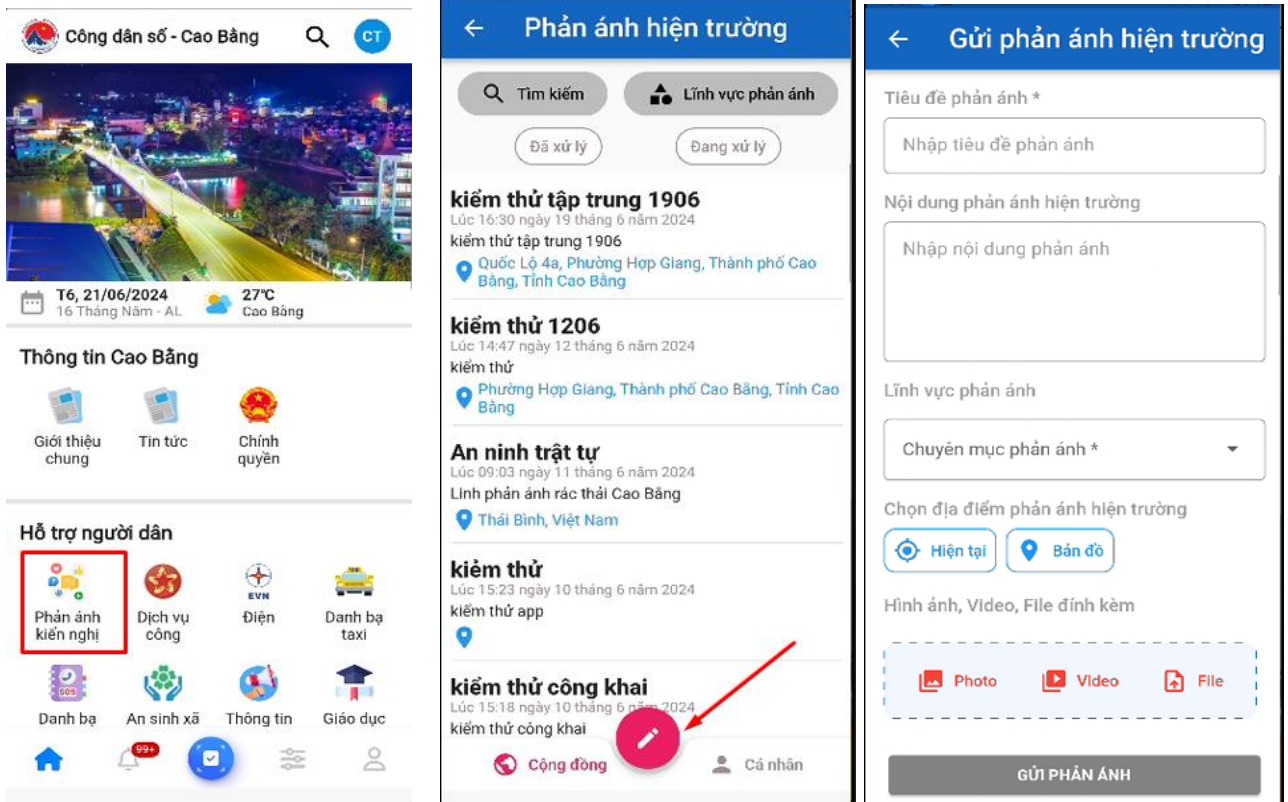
Công dân số - Cao Bằng

CT

T6, 21/06/2024
16 Tháng Năm - AL

27°C
Cao Bằng

Thông tin Cao Bằng

Giới thiệu chung

Tin tức

Chính quyền

Hỗ trợ người dân

Phản ánh kiến nghị

Dịch vụ công

EVN
Điện

Danh bạ taxi

SOS
Danh bạ

An sinh xã

Thông tin

Giáo dục

99+

Phản ánh hiện trường

Tìm kiếm

Lĩnh vực phản ánh

Đã xử lý

Đang xử lý

kiểm thử tập trung 1906
Lúc 16:30 ngày 19 tháng 6 năm 2024
kiểm thử tập trung 1906
Quốc Lộ 4a, Phường Hợp Giang, Thành phố Cao Bằng, Tỉnh Cao Bằng

kiểm thử 1206
Lúc 14:47 ngày 12 tháng 6 năm 2024
kiểm thử
Phường Hợp Giang, Thành phố Cao Bằng, Tỉnh Cao Bằng

An ninh trật tự
Lúc 09:03 ngày 11 tháng 6 năm 2024
Linh phản ánh rác thải Cao Bằng
Thái Bình, Việt Nam

kiểm thử
Lúc 15:23 ngày 10 tháng 6 năm 2024
kiểm thử app

kiểm thử công khai
Lúc 15:18 ngày 10 tháng 6 năm 2024
kiểm thử công khai

Cộng đồng

Cá nhân

Gửi phản ánh hiện trường

Tiêu đề phản ánh *

Nhập tiêu đề phản ánh

Nội dung phản ánh hiện trường

Nhập nội dung phản ánh

Lĩnh vực phản ánh

Chuyên mục phản ánh *

Chọn địa điểm phản ánh hiện trường

Hiện tại

Bản đồ

Hình ảnh, Video, File đính kèm

Photo

Video

File

GỬI PHẢN ÁNH